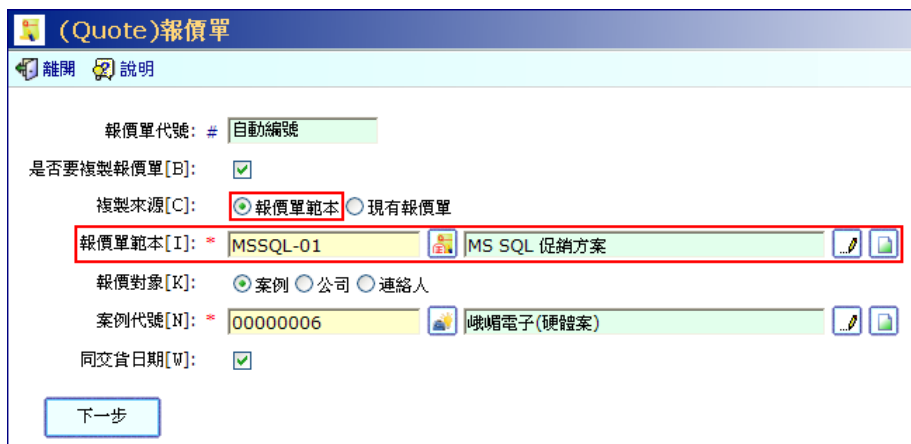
(Quote)報價單

離開 說明

報價單代號: # 自動編號

是否要複製報價單[B]:

複製來源[C]: 報價單範本 現有報價單

報價單範本[I]: * MSSQL-01 MS SQL 促銷方案

報價對象[K]: 案例 公司 連絡人

案例代號[N]: * 00000006 峨嵋電子(硬體案)

同交貨日期[W]:

下一步